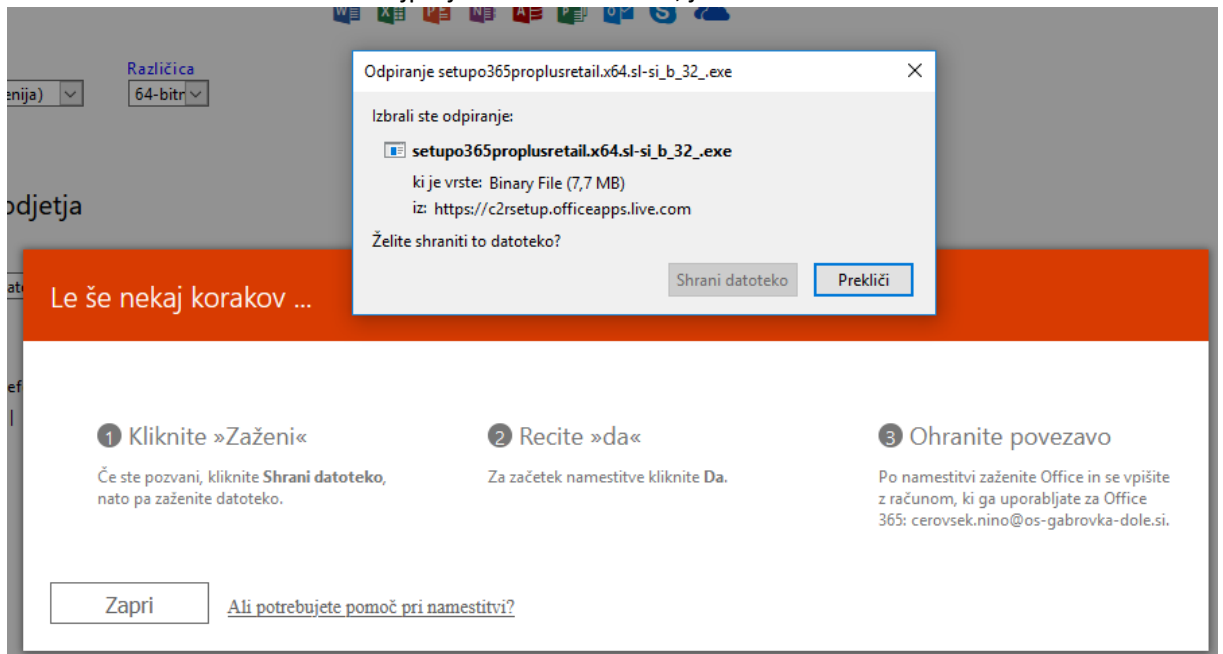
Različica
enija)
64-bitn

odjetja

Odpiranje setupo365proplusretail.x64.sl-si_b_32_.exe

Izbrali ste odpiranje:

setupo365proplusretail.x64.sl-si_b_32_.exe

ki je vrste: Binary File (7,7 MB)

iz: https://c2rsetup.officeapps.live.com

Želite shraniti to datoteko?

Shrani datoteko

Prekliči

Le še nekaj korakov ...

1 Kliknite »Zaženi«

Če ste pozvani, kliknite **Shrani datoteko**, nato pa zaženite datoteko.

2 Recite »da«

Za začetek namestitve kliknite **Da**.

3 Ohranite povezavo

Po namestitvi zaženite Office in se vpišite z računom, ki ga uporabljate za Office 365: cerovsek.nino@os-gabrovka-dole.si.

Zapri

Ali potrebujete pomoč pri namestitvi?